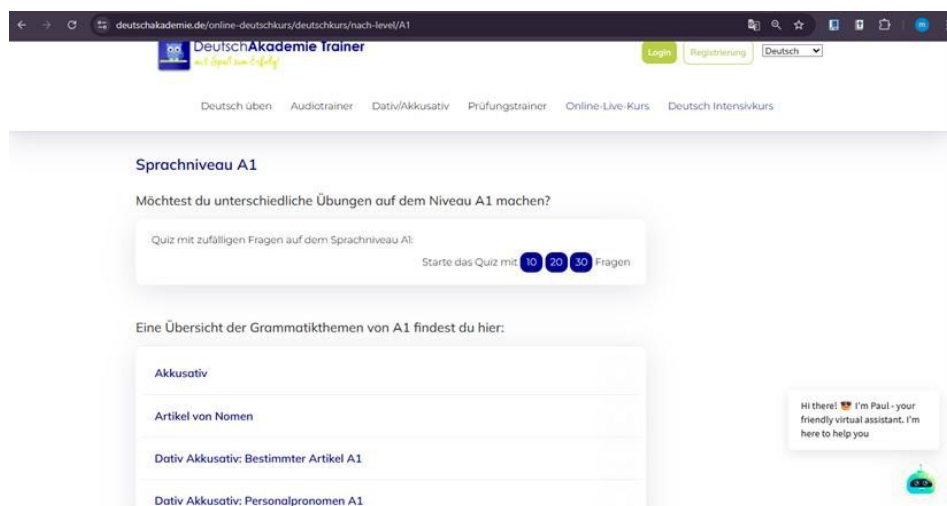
deutschakademie.de/online-deutschkurs/deutschkurs/nach-level/A1

DeutschAkademie Trainer
mit Spaß zum Erfolg!

Login Registrierung Deutsch

Deutsch üben Audiotrainer Dativ/Akkusativ Prüfungstrainer Online-Live-Kurs Deutsch Intensivkurs

Sprachniveau A1

Möchtest du unterschiedliche Übungen auf dem Niveau A1 machen?

Quiz mit zufälligen Fragen auf dem Sprachniveau A1:

Starte das Quiz mit 10 20 30 Fragen

Eine Übersicht der Grammatikthemen von A1 findest du hier:

Akkusativ

Artikel von Nomen

Dativ Akkusativ: Bestimmter Artikel A1

Dativ Akkusativ: Personalpronomen A1

Hi there! I'm Paul - your friendly virtual assistant. I'm here to help you